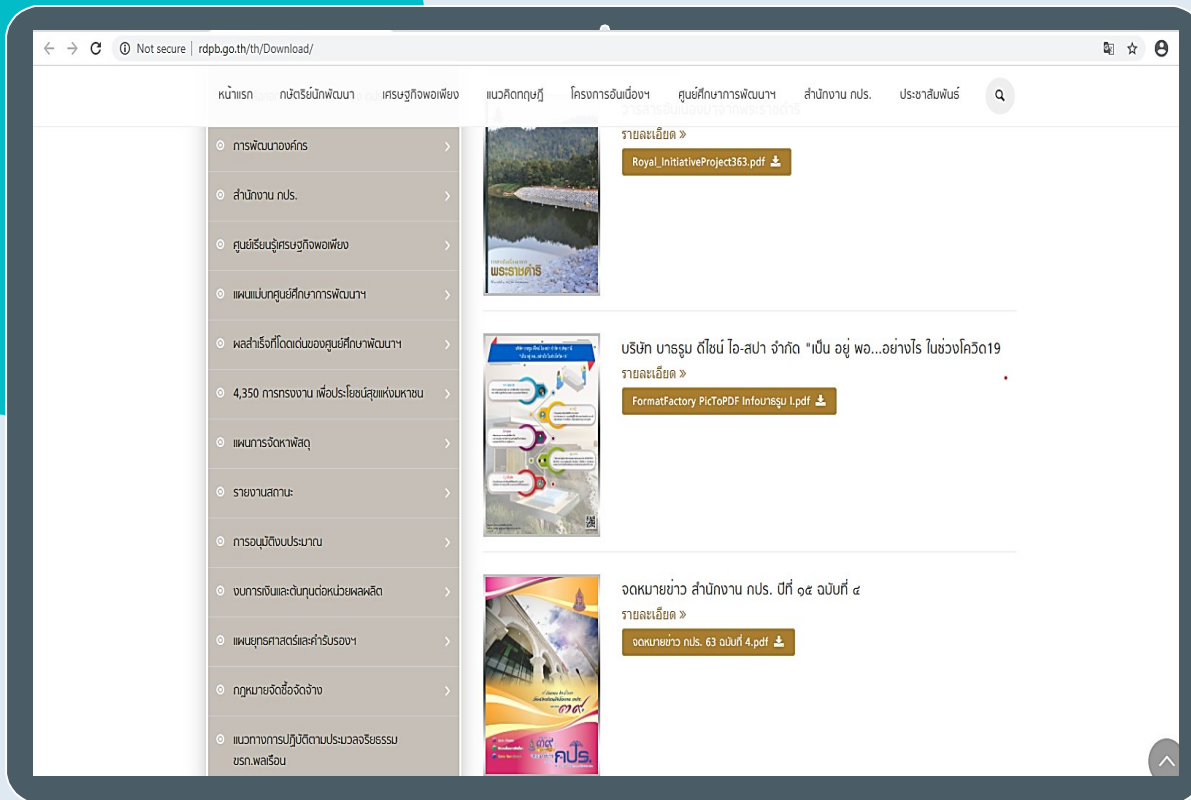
Not secure | rdpb.go.th/th/Download/

หน้าแรก กษัตริย์นักพัฒนา เศรษฐกิจพอเพียง แนวคิดทฤษฎี โครงการอันเนื่องฯ ศูนย์ศึกษาการพัฒนาฯ สำนักงาน กปร. ประชาสัมพันธ์

การพัฒนาองค์กร
สำนักงาน กปร.
ศูนย์เรียนรู้เศรษฐกิจพอเพียง
แผนแม่บทศูนย์ศึกษาการพัฒนาฯ
ผลสำเร็จที่โดดเด่นของศูนย์ศึกษาพัฒนาฯ
4,350 การทรงงาน เพื่อประโยชน์สุขแห่งมหาชน
แผนการจัดหาพัสดุ
รายงานสถานะ
การอนุมัติงบประมาณ
งบการเงินและต้นทุนต่อหน่วยผลผลิต
แผนยุทธศาสตร์และคำรับรองฯ
กฎหมายจัดซื้อจัดจ้าง
แนวทางการปฏิบัติตามประมวลจริยธรรม ขรก.พลเรือน

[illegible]
รายละเอียด »
Royal_InitiativeProject363.pdf

พระราชดำริ

บริษัท บารธูม ดีไซน์ ไอ-สปา จำกัด "เป็น อยู่ พอ...อย่างไร ในช่วงโควิด19
รายละเอียด »
FormatFactory PicToPDF Infoบารธูม l.pdf

จดหมายข่าว สำนักงาน กปร. ปีที่ ๑๕ ฉบับที่ ๔
รายละเอียด »
จดหมายข่าว กปร. 63 ฉบับที่ 4.pdf

กปร.